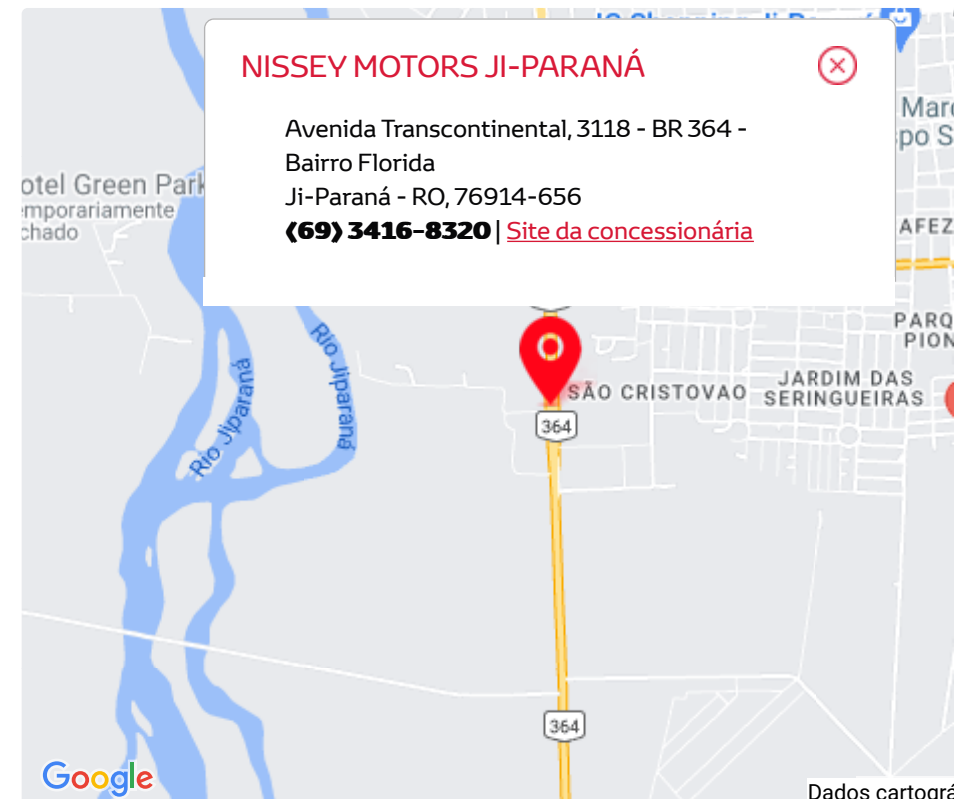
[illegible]

NISSEY MOTORS JI-PARANÁ

Avenida Transcontinental, 3118 - BR 364 - Bairro Florida
Ji-Paraná - RO, 76914-656
(69) 3416-8320 | Site da concessionária

Mar
po S

otel Green Park
mporariamente
chado

AFEZ

PARQ
PION

Rio Jiparaná

Rio Jiparaná

SÃO CRISTOVAO

JARDIM DAS
SERINGUEIRAS

364

364

Google

Dados cartográ